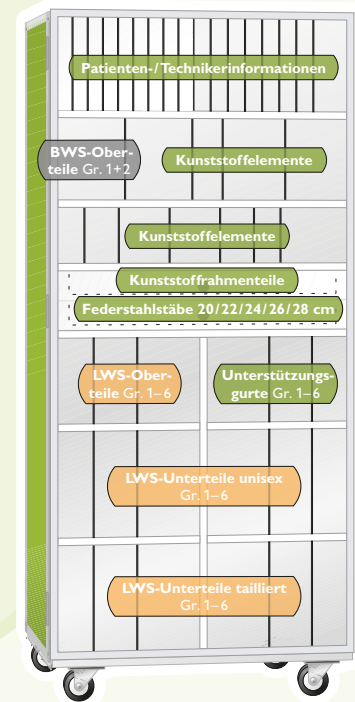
Patienten-/Technikerinformationen

BWS-Oberteile Gr. 1+2

Kunststoffelemente

Kunststoffelemente

Kunststoffrahmenteile

Federstahlstäbe 20/22/24/26/28 cm

LWS-Oberteile Gr. 1–6

Unterstützungsgurte Gr. 1–6

LWS-Unterteile unisex Gr. 1–6

LWS-Unterteile tailliert Gr. 1–6